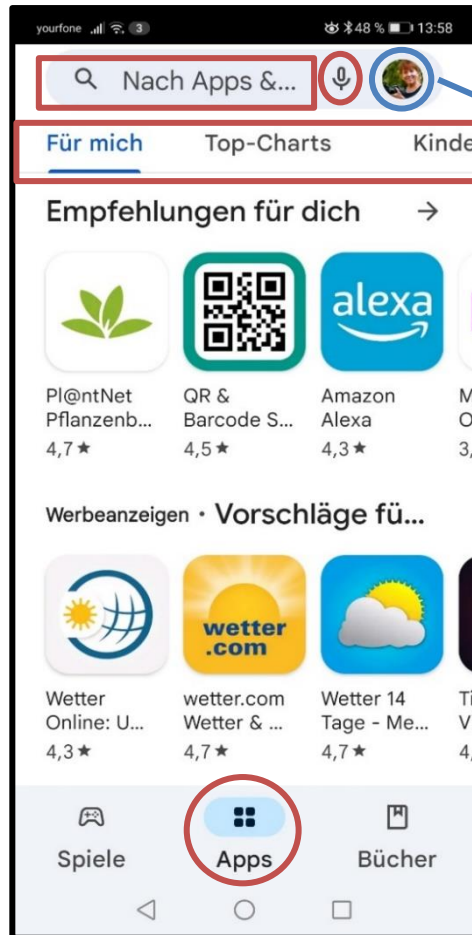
yourfone 3 48 % 13:58

Nach Apps &...

Für mich Top-Charts Kinde

Empfehlungen für dich →

alexa

Pl@ntNet Pflanzenb... 4,7 ★

QR & Barcode S... 4,5 ★

Amazon Alexa 4,3 ★

M O 3,

Werbeanzeigen · Vorschläge fü...

wetter .com

Wetter Online: U... 4,3 ★

wetter.com Wetter & ... 4,7 ★

Wetter 14 Tage - Me... 4,7 ★

Ti V 4,

Spiele Apps Bücher